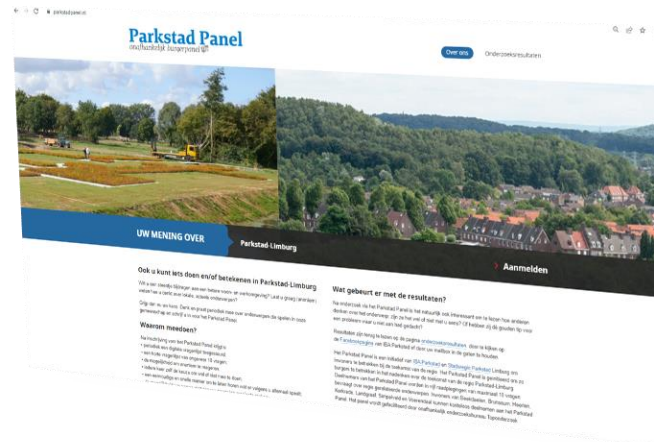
parkstadpanel.nl

Parkstad Panel
onafhankelijk burgerpanel

Over ons
Onderzoeksresultaten

UW MENING OVER
Parkstad-Limburg

Aanmelden

Ook u kunt iets doen en/of betekenen in Parkstad-Limburg

Wil u een steentje bijdragen aan een betere woon- en werkomgeving? Laat u graag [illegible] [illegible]

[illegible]

Waarom meedoen?

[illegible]

Wat gebeurt er met de resultaten?

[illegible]

Het Parkstad Panel is een initiatief van IBA Parkstad en Stadsregio Parkstad Limburg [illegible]